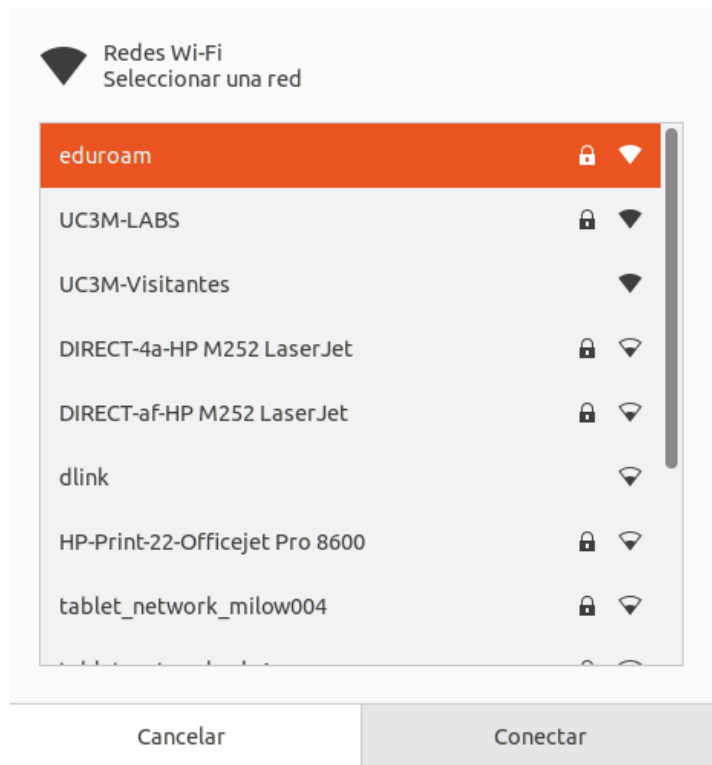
Redes Wi-Fi
Seleccionar una red

eduroam

UC3M-LABS

UC3M-Visitantes

DIRECT-4a-HP M252 LaserJet

DIRECT-af-HP M252 LaserJet

dlink

HP-Print-22-Officejet Pro 8600

tablet_network_milow004

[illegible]

Cancelar

Conectar